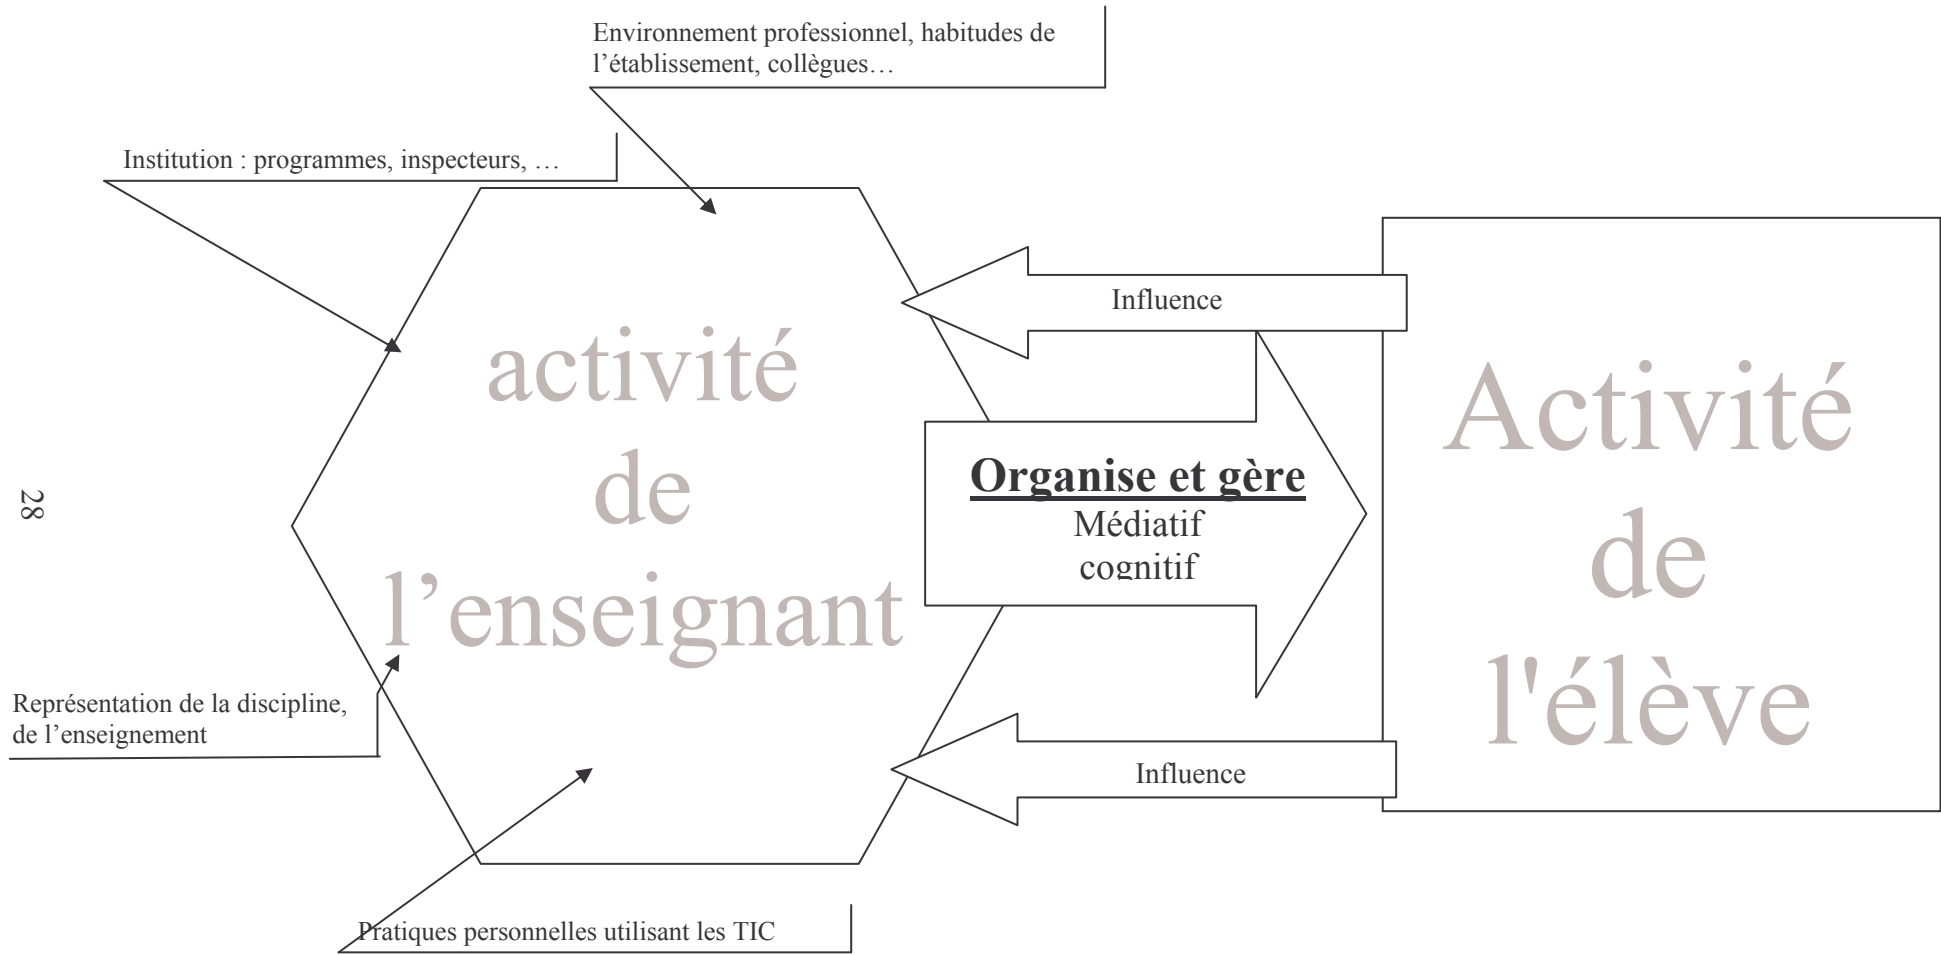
Environnement professionnel, habitudes de l’établissement, collègues…

Institution : programmes, inspecteurs, …

activité de l’enseignant

Influence

Organise et gère
Médiatif
cognitif

Activité de l'élève

28

Représentation de la discipline, de l’enseignement

Influence

Pratiques personnelles utilisant les TIC